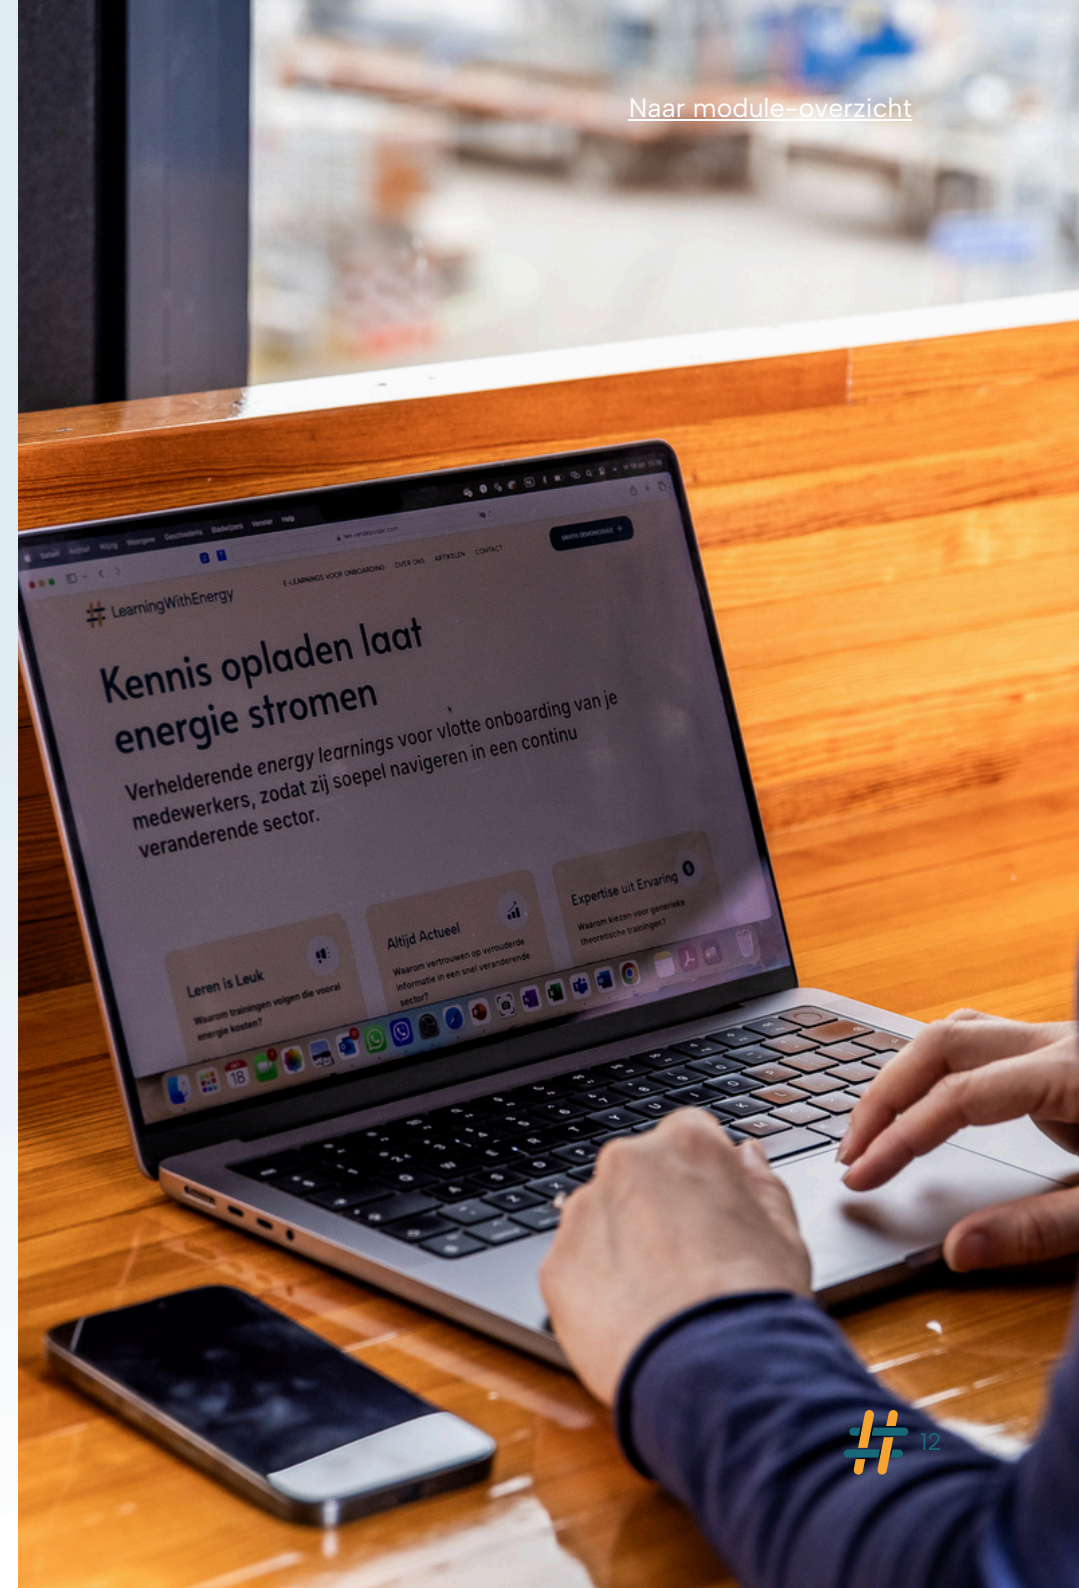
Naar module-overzicht

# LearningWithEnergy

E-LEARNINGS VOOR ONBOARDING   OVER ONS   ARTIKELEN   CONTACT

Kennis opladen laat energie stromen

Verhelderende energy learnings voor vlotte onboarding van je medewerkers, zodat zij soepel navigeren in een continu veranderende sector.

Leren is Leuk
Waarom trainingen volgen die vooral energie kosten?

Altijd Actueel
Waarom vertrouwen op verouderde informatie in een snel veranderende sector?

Expertise uit Ervaring
Waarom kiezen voor generieke theoretische trainingen?

12